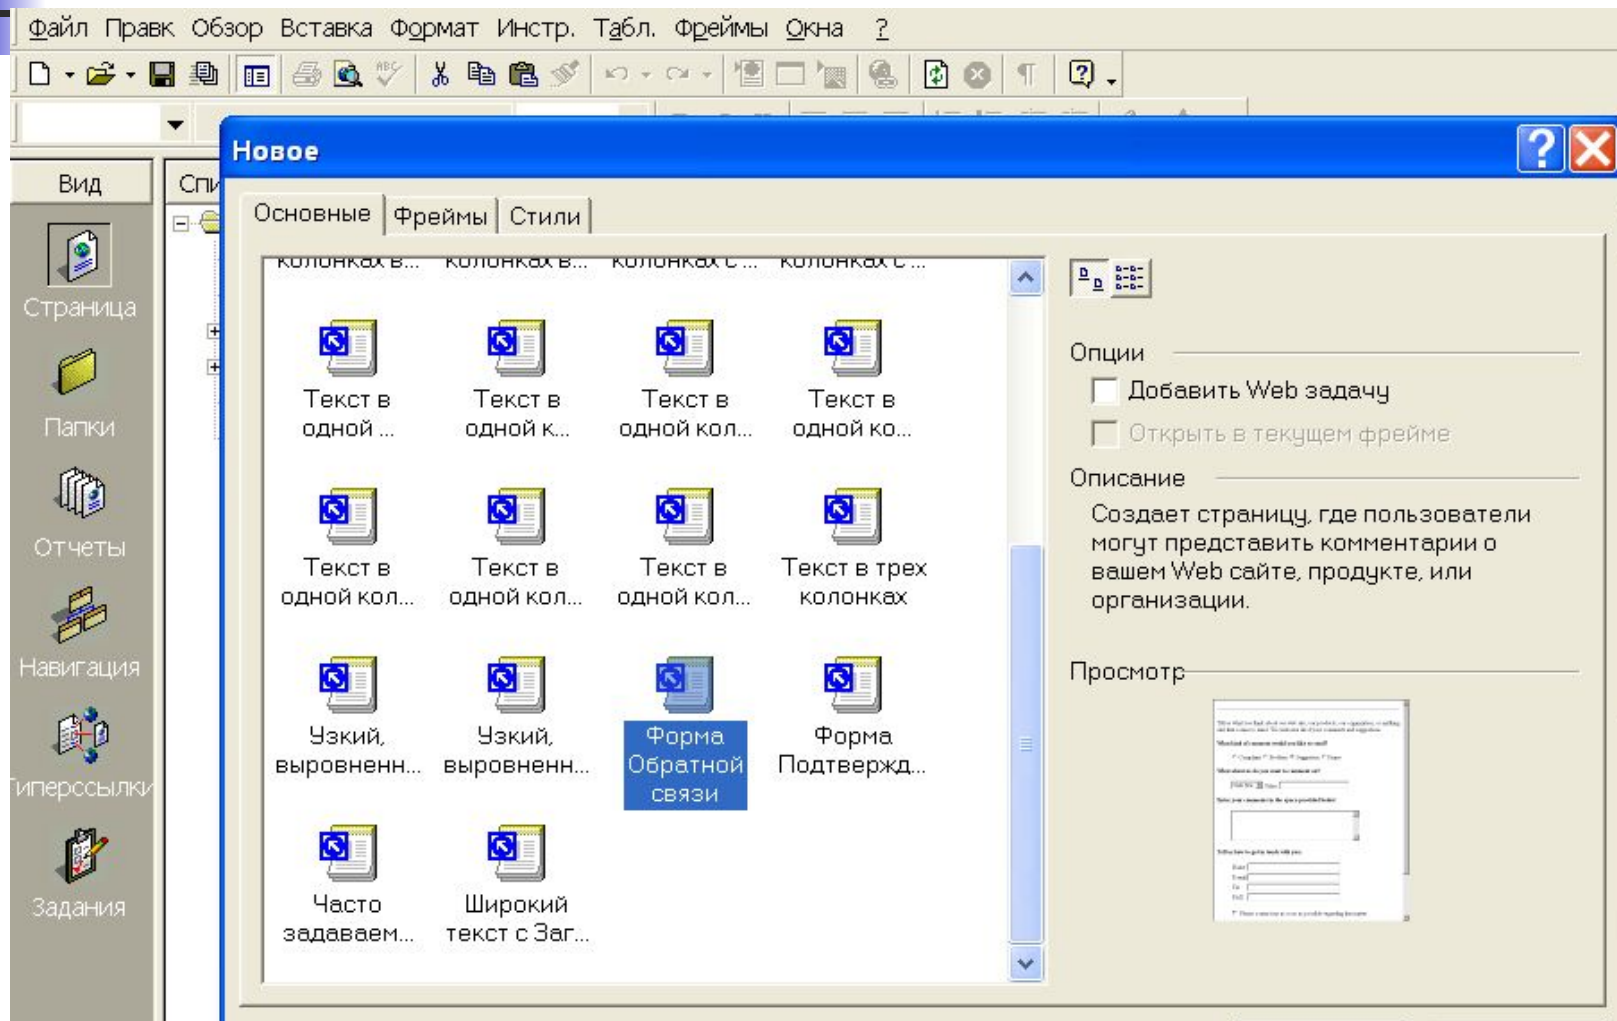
Файл Правк Обзор Вставка Формат Инстр. Табл. Фреймы Окна ?

Вид

Спи

Страница

Папки

Отчеты

Навигация

иперссылки

Задания

Новое

Основные Фреймы Стили

колонках в... колонках в... колонках с... колонках с...

Текст в одной ...

Текст в одной к...

Текст в одной кол...

Текст в одной ко...

Текст в одной кол...

Текст в одной кол...

Текст в одной кол...

Текст в трех колонках

Узкий, выровненн...

Узкий, выровненн...

Форма Обратной связи

Форма Подтвержд...

Часто задаваем...

Широкий текст с Заг...

Опции

Добавить Web задачу

Открыть в текущем фрейме

Описание

Создает страницу, где пользователи могут представить комментарии о вашем Web сайте, продукте, или организации.

Просмотр

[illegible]